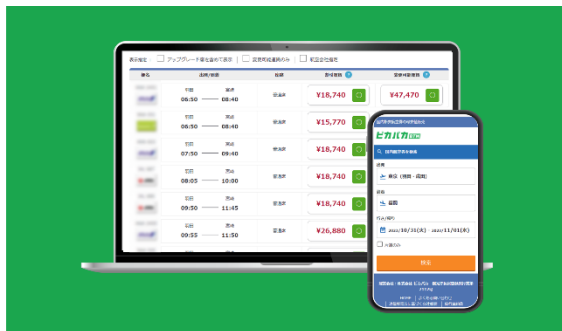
表示指定 アップグレード後も含めて表示 空席照会運賃のみ 航空会社指定

| 便名 | 出発/到着 | 航空 | 普通運賃 | 割引運賃 |
|---|---|---|---|---|
| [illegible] | 羽田 06:50 — 那覇 08:40 | 直行 | ¥18,740 | ¥47,470 |
| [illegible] | 羽田 06:50 — 那覇 08:40 | 直行 | ¥15,770 | ¥18,740 |
| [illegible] | 羽田 07:50 — 那覇 09:40 | 直行 | ¥18,740 | ¥18,740 |
| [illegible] | 羽田 08:05 — 那覇 11:05 | 直行 | ¥18,740 | ¥18,740 |
| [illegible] | 羽田 09:50 — 那覇 11:45 | 直行 | ¥18,740 | ¥18,740 |
| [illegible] | 羽田 09:55 — 那覇 11:50 | 直行 | ¥26,880 | ¥18,740 |

ピカパカ

国内航空券を検索

出発
東京（羽田・成田）

到着
沖縄

行き/帰り
2022/10/31(月) 2022/11/01(火)

片道のみ

検索